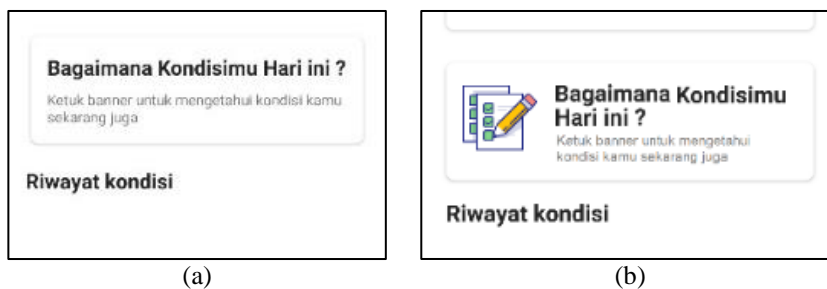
Bagaimana Kondisimu Hari ini ?

Ketuk banner untuk mengetahui kondisi kamu sekarang juga

Riwayat kondisi

(a)

Bagaimana Kondisimu Hari ini ?

Ketuk banner untuk mengetahui kondisi kamu sekarang juga

Riwayat kondisi

(b)